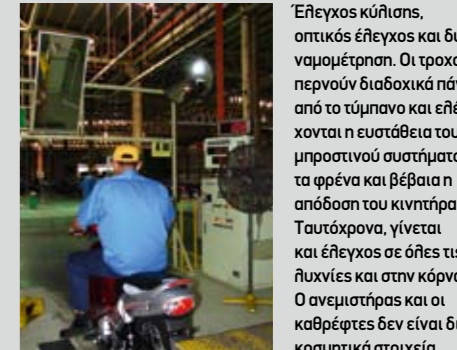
Έλεγχος κύλισης, οπτικός έλεγχος και δυναμομέτρηση. Οι τροχοί περνούν διαδοχικά πάνω από το τύμπανο και ελέγχονται η ευστάθεια του μπροστινού συστήματος, τα φρένα και βέβαια η απόδοση του κινητήρα. Ταυτόχρονα, γίνεται και έλεγχος σε όλες τις λυχνίες και στην κόρνα. Ο ανεμιστήρας και οι καθρέφτες δεν είναι δι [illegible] κοσμητικά στοιχεία